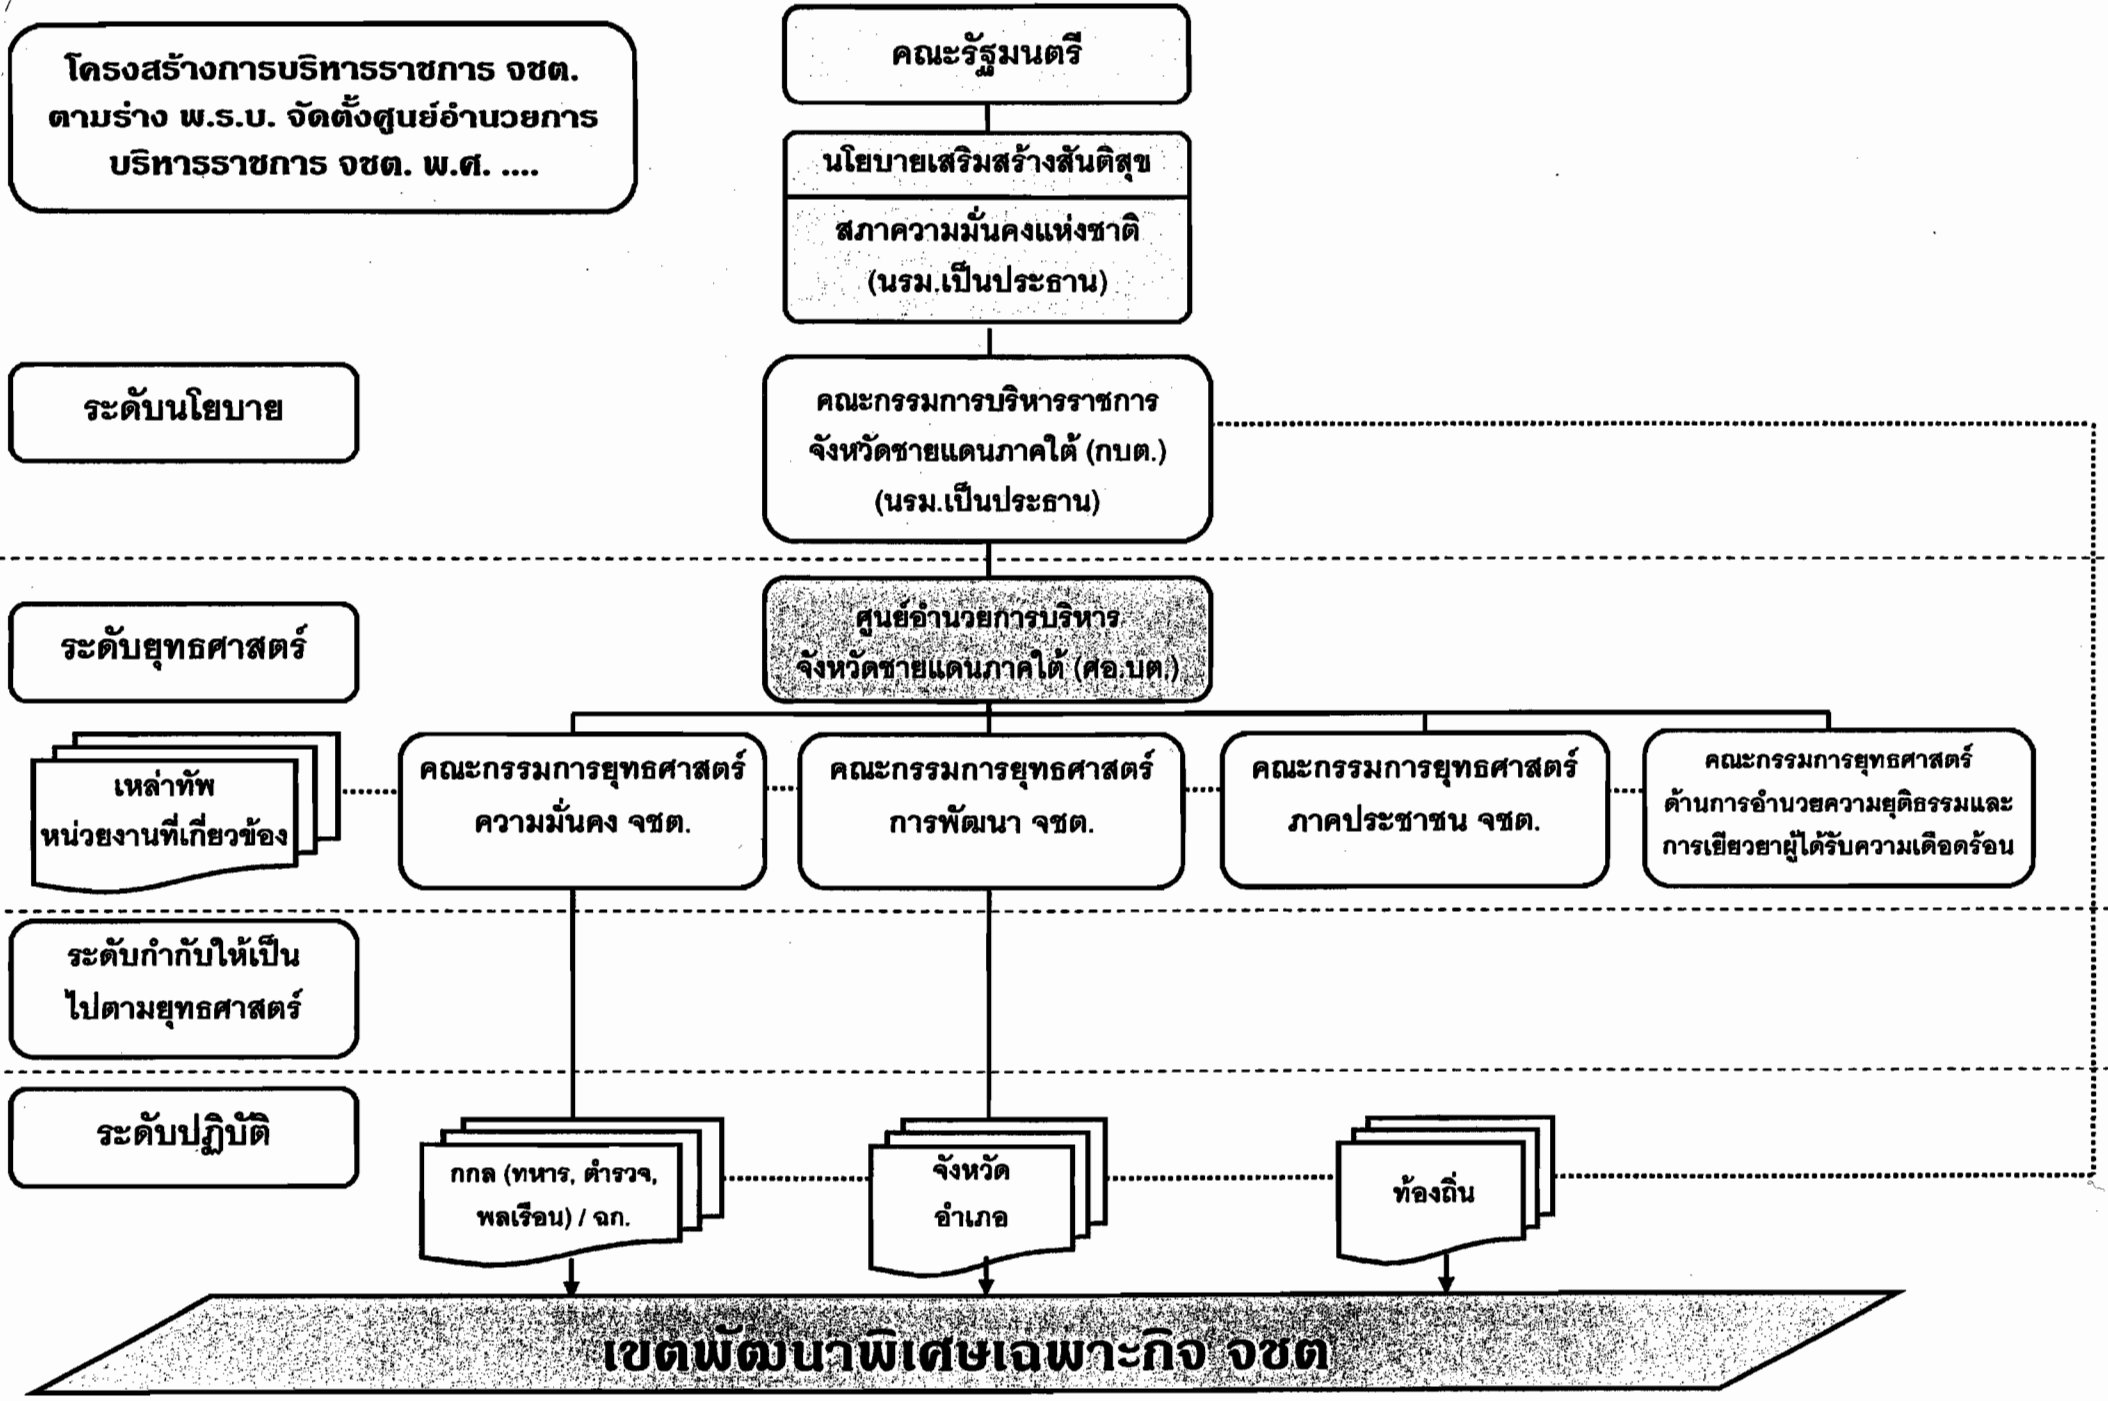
โครงสร้างการบริหารราชการ จชต. ตามร่าง พ.ร.บ. จัดตั้งศูนย์อำนวยการบริหารราชการ จชต. พ.ศ. ....

คณะรัฐมนตรี

นโยบายเสริมสร้างสันติสุข

สภาความมั่นคงแห่งชาติ (นรม.เป็นประธาน)

ระดับนโยบาย

คณะกรรมการบริหารราชการจังหวัดชายแดนภาคใต้ (กบต.) (นรม.เป็นประธาน)

ระดับยุทธศาสตร์

ศูนย์อำนวยการบริหารจังหวัดชายแดนภาคใต้ (ศอ.บต.)

เหล่าทัพ หน่วยงานที่เกี่ยวข้อง

คณะกรรมการยุทธศาสตร์ความมั่นคง จชต.

คณะกรรมการยุทธศาสตร์การพัฒนา จชต.

คณะกรรมการยุทธศาสตร์ภาคประชาชน จชต.

คณะกรรมการยุทธศาสตร์ด้านการอำนวยความยุติธรรมและการเยียวยาผู้ได้รับความเดือดร้อน

ระดับกำกับให้เป็นไปตามยุทธศาสตร์

ระดับปฏิบัติ

กกล (ทหาร, ตำรวจ, พลเรือน) / ฉก.

จังหวัด อำเภอ

ท้องถิ่น

เขตพัฒนาพิเศษเฉพาะกิจ จชต